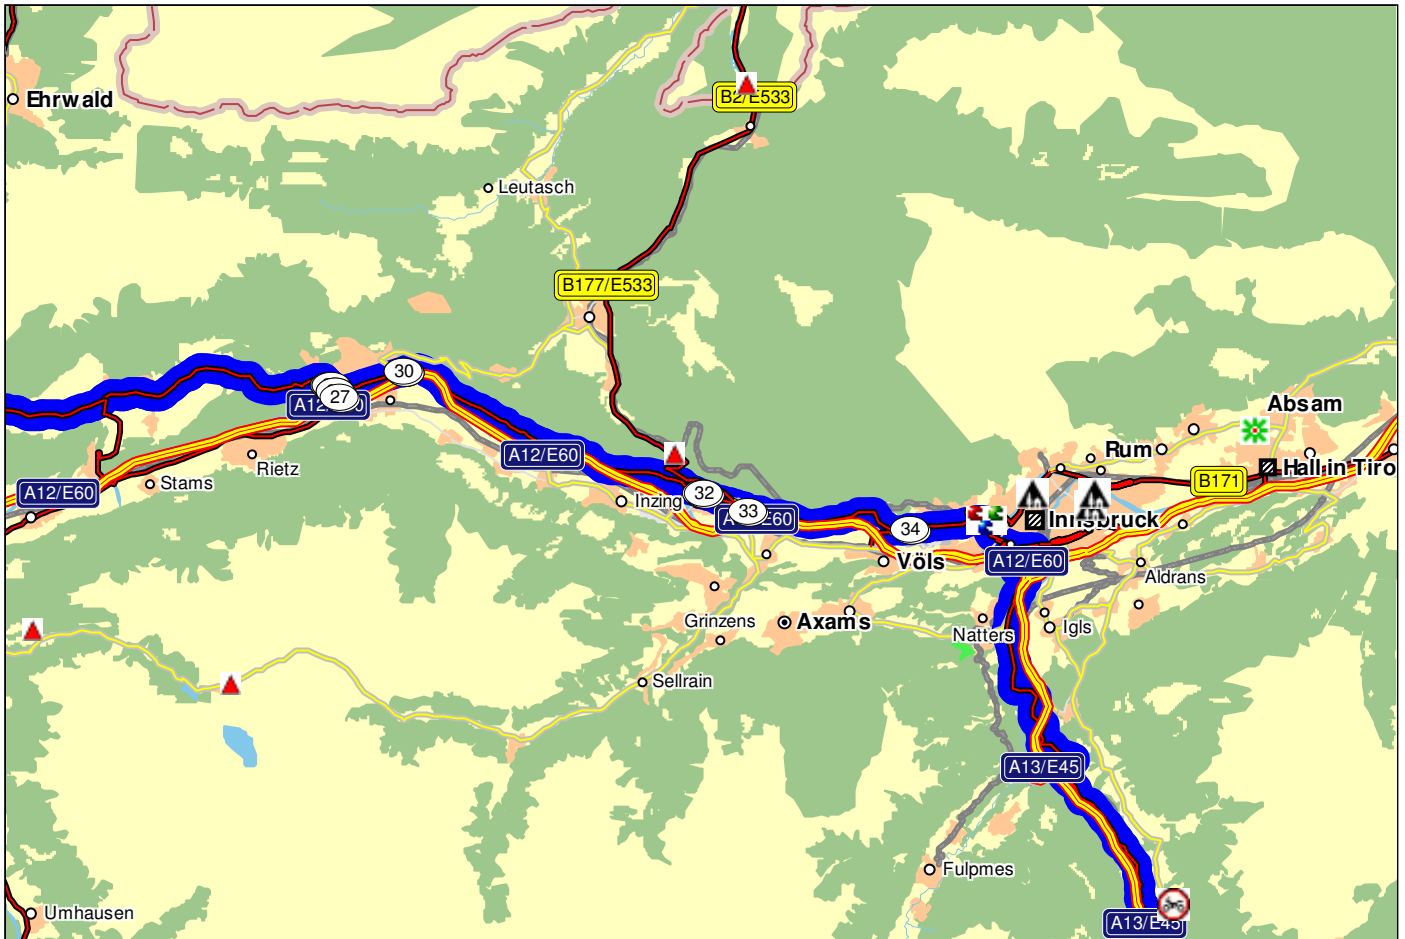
Ehrwald
B2/E533
Leutasch
B177/E533
30
A12/E60
27
A12/E60
Rietz
Stams
A12/E60
Inzing
32
33
A12/E60
34
Völs
Rum
Absam
B171
Hall in Tirol
Innsbruck
A12/E60
Aldrans
Grinzens
Axams
Natters
Igls
Sellrain
A13/E45
Fulpmes
Umhausen
A13/E45